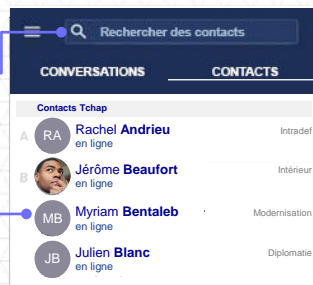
Rechercher des contacts

CONVERSATIONS
CONTACTS

Contacts Tchap

A
RA
Rachel Andrieu
en ligne
Intradef

B
Jérôme Beaufort
en ligne
Intérieur

MB
Myriam Bentaleb
en ligne
Modernisation

JB
Julien Blanc
en ligne
Diplomatie